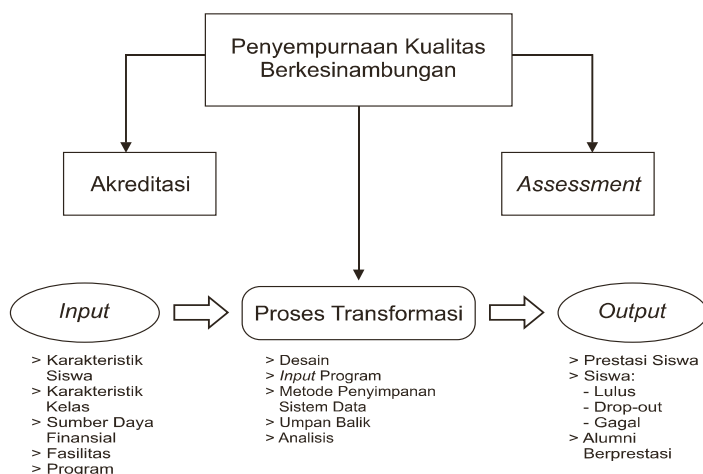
Penyempurnaan Kualitas Berkesinambungan

Akreditasi

Assessment

Input

Proses Transformasi

Output

> Karakteristik Siswa
> Karakteristik Kelas
> Sumber Daya Finansial
> Fasilitas
> Program

> Desain
> Input Program
> Metode Penyimpanan Sistem Data
> Umpan Balik
> Analisis

> Prestasi Siswa
> Siswa:
- Lulus
- Drop-out
- Gagal
> Alumni Berprestasi